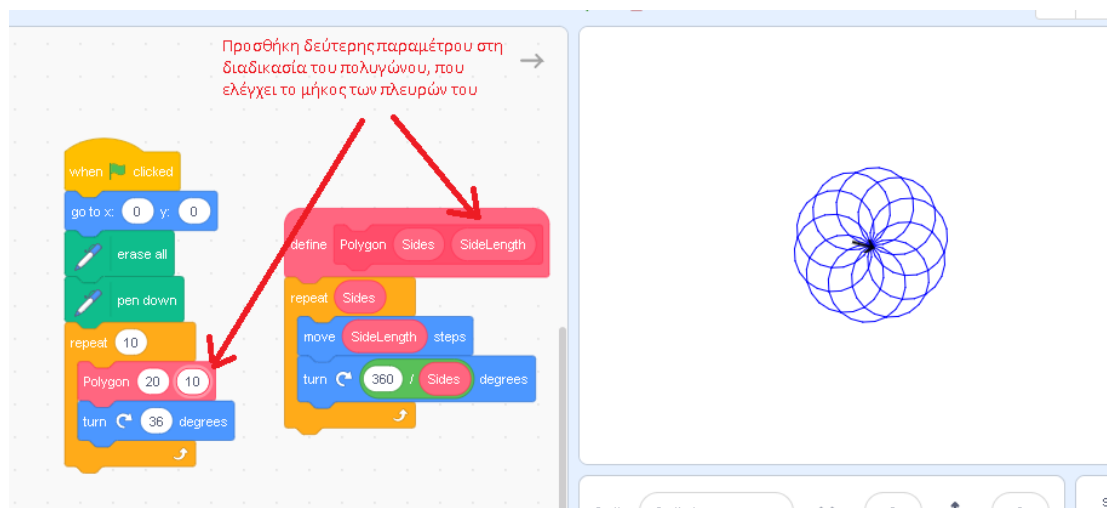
Προσθήκη δεύτερης παραμέτρου στη διαδικασία του πολυγώνου, που ελέγχει το μήκος των πλευρών του

when clicked
go to x: 0 y: 0
erase all
pen down
repeat 10
Polygon 20 10
turn 36 degrees

define Polygon Sides SideLength
repeat Sides
move SideLength steps
turn 360 / Sides degrees